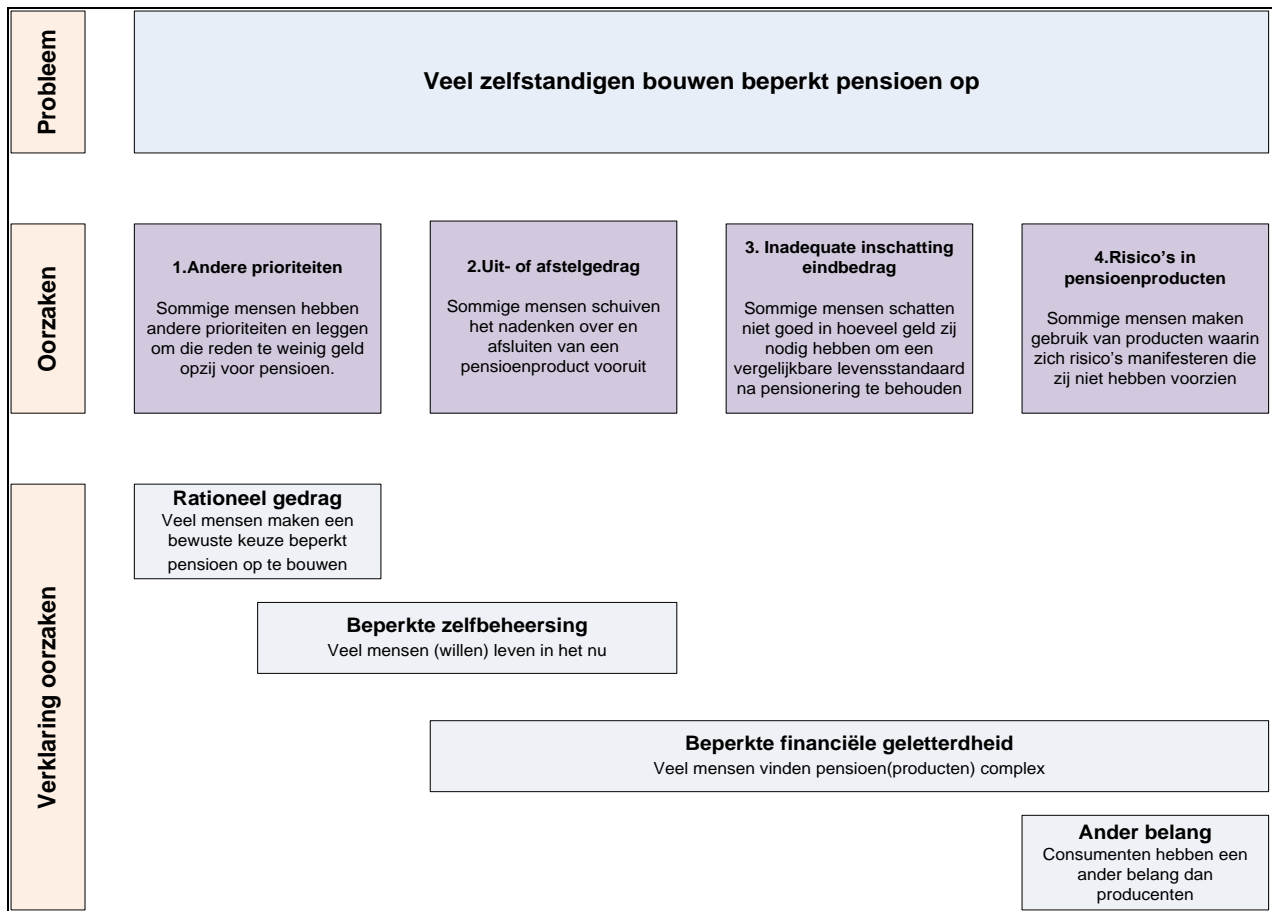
Probleem

Veel zelfstandigen bouwen beperkt pensioen op

Oorzaken

1.Andere prioriteiten

Sommige mensen hebben andere prioriteiten en leggen om die reden te weinig geld opzij voor pensioen.

2.Uit- of afstelgedrag

Sommige mensen schuiven het nadenken over en afsluiten van een pensioenproduct vooruit

3. Inadequate inschatting eindbedrag

Sommige mensen schatten niet goed in hoeveel geld zij nodig hebben om een vergelijkbare levensstandaard na pensionering te behouden

4.Risico's in pensioenproducten

Sommige mensen maken gebruik van producten waarin zich risico's manifesteren die zij niet hebben voorzien

Verklaring oorzaken

Rationeel gedrag
Veel mensen maken een bewuste keuze beperkt pensioen op te bouwen

Beperkte zelfbeheersing
Veel mensen (willen) leven in het nu

Beperkte financiële geletterdheid
Veel mensen vinden pensioen(producten) complex

Ander belang
Consumenten hebben een ander belang dan producenten